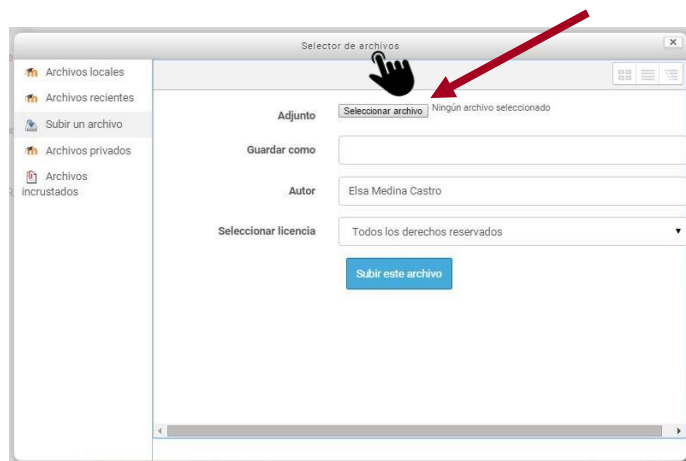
Selector de archivos

Archivos locales
Archivos recientes
Subir un archivo
Archivos privados
Archivos incrustados

Adjunto
Seleccionar archivo
Ningún archivo seleccionado

Guardar como

Autor
Elsa Medina Castro

Seleccionar licencia
Todos los derechos reservados

Subir este archivo